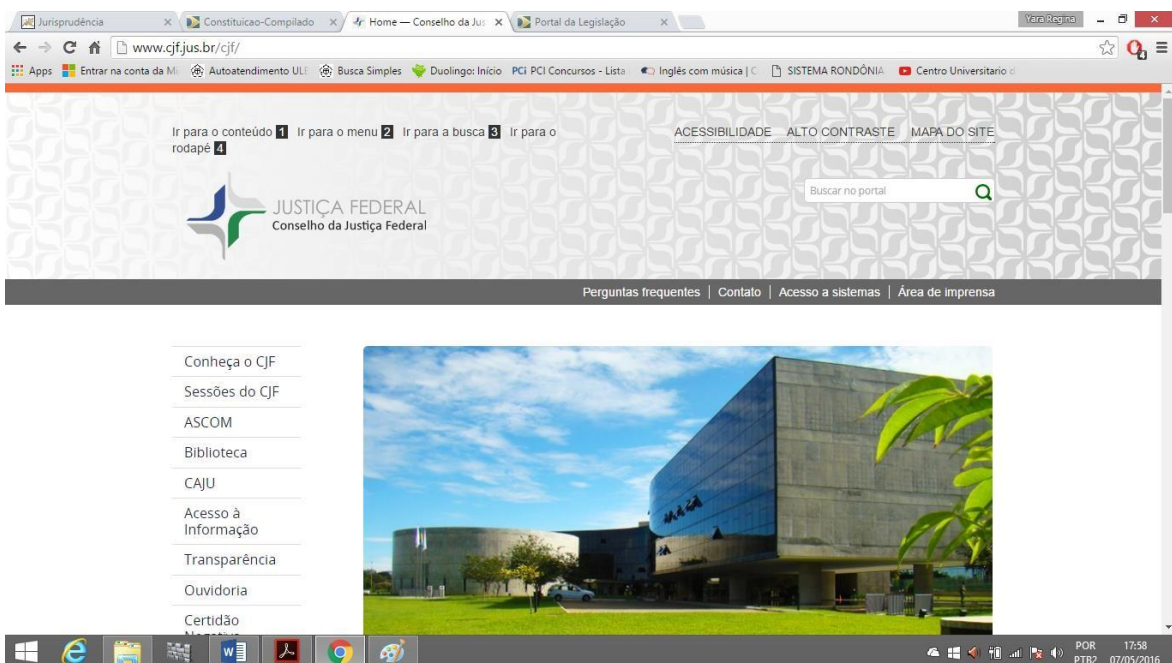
Jurisprudência × Constituicao-Compilado × Home — Conselho da Jus × Portal da Legislação ×

Yara Regina

www.cjf.jus.br/cjf/

Apps Entrar na conta da Mi Autoatendimento ULI Busca Simples Duolingo: Início PCI PCI Concursos - Lista Inglês com música | C SISTEMA RONDÔNIA Centro Universitario d

Ir para o conteúdo 1 Ir para o menu 2 Ir para a busca 3 Ir para o rodapé 4

ACESSIBILIDADE ALTO CONTRASTE MAPA DO SITE

Buscar no portal

JUSTIÇA FEDERAL
Conselho da Justiça Federal

Perguntas frequentes | Contato | Acesso a sistemas | Área de imprensa

Conheça o CJF
Sessões do CJF
ASCOM
Biblioteca
CAJU
Acesso à Informação
Transparência
Ouvidoria
Certidão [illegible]

POR PTB2 17:58 07/05/2016